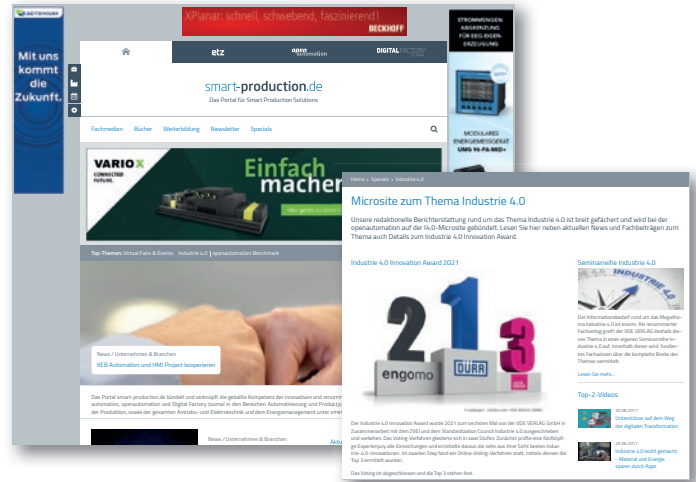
SETRONIK

Mit uns kommt die Zukunft.

XPlanar: schnell, schwebend, faszinierend! BECKHOFF

STROMMESSUNG ABSICHERUNG FÜR EEG-EIGEN-ERZEUGUNG

MODULARES ENERGIEMESSGERÄT UMG 96-PA-MID+

etz

open automation

DIGITAL FACTORY

smart-production.de

Das Portal für Smart Production Solutions

Fachmedien Bücher Weiterbildung Newsletter Specials

VARIO X CONNECTED FUTURE.

Einfach machen

Top-Themen: Virtual Fairs & Events Industrie 4.0 openautomation Benchmark

News / Unternehmen & Branchen

KEB Automation und HMI Project kooperieren

Das Portal smart-production.de bündelt und verknüpft die geballte Kompetenz der innovativen und renommierten automation, openautomation und Digital Factory Journal in den Bereichen Automatisierung und Produktion der Produktion, sowie der gesamten Antriebs- und Elektrotechnik und dem Energiemanagement unter einem

News / Unternehmen & Branchen

Home › Specials › Industrie 4.0

Microsite zum Thema Industrie 4.0

Unsere redaktionelle Berichterstattung rund um das Thema Industrie 4.0 ist breit gefächert und wird bei der openautomation auf der I4.0-Microsite gebündelt. Lesen Sie hier neben aktuellen News und Fachbeiträgen zum Thema auch Details zum Industrie 4.0 Innovation Award.

Industrie 4.0 Innovation Award 2021

engomo DÜRR

Der Industrie 4.0 Innovation Award wurde 2021 zum sechsten Mal von der VDE VERLAG GmbH in Zusammenarbeit mit dem ZVEI und dem Standardization Council Industrie 4.0 ausgeschrieben und verliehen. Das Voting-Verfahren gliederte sich in zwei Stufen: Zunächst prüfte eine fünfköpfige Expertenjury alle Einreichungen und ermittelte daraus die zehn aus ihrer Sicht besten Industrie-4.0-Innovationen. In zweiten Step fand ein Online-Voting-Verfahren statt, mittels dessen die Top 3 ermittelt wurden.

Das Voting ist abgeschlossen und die Top 3 stehen fest.

Seminarreihe Industrie 4.0

INDUSTRIE 4.0

Der Informationsbedarf rund um das Megathema Industrie 4.0 ist enorm. Als renommierter Fachverlag greift der VDE VERLAG deshalb dieses Thema in einer eigenen Seminarreihe Industrie 4.0 auf. Innerhalb dieser wird fundiertes Fachwissen über die komplette Breite des Themas vermittelt.

Lesen Sie mehr...

Top-2-Videos

Unterstützer auf dem Weg der digitalen Transformation

Industrie 4.0 leicht gemacht – Material und Energie sparen durch Apps